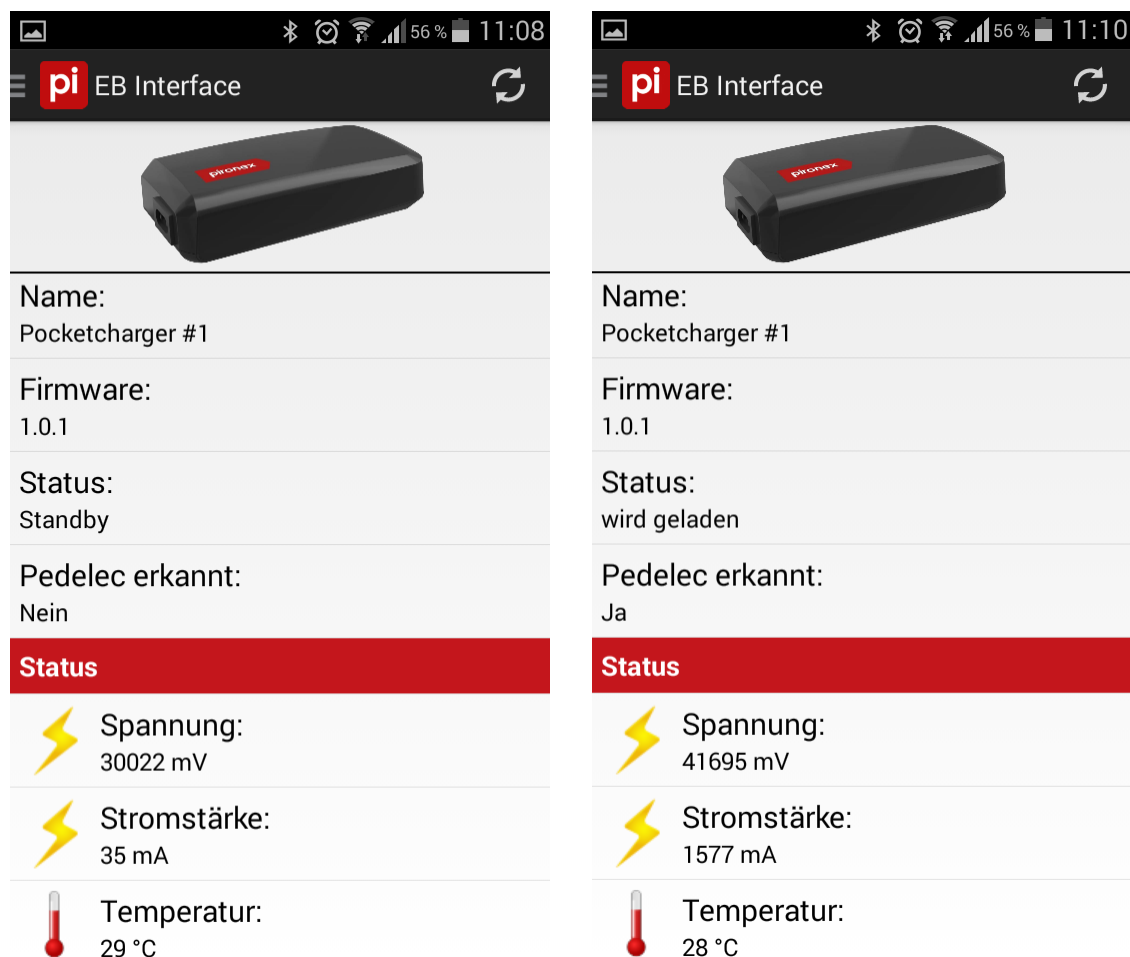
56 % 11:08

pi EB Interface

pironex

Name:
Pocketcharger #1

Firmware:
1.0.1

Status:
Standby

Pedelec erkannt:
Nein

Status

Spannung:
30022 mV

Stromstärke:
35 mA

Temperatur:
29 °C

56 % 11:10

pi EB Interface

pironex

Name:
Pocketcharger #1

Firmware:
1.0.1

Status:
wird geladen

Pedelec erkannt:
Ja

Status

Spannung:
41695 mV

Stromstärke:
1577 mA

Temperatur:
28 °C